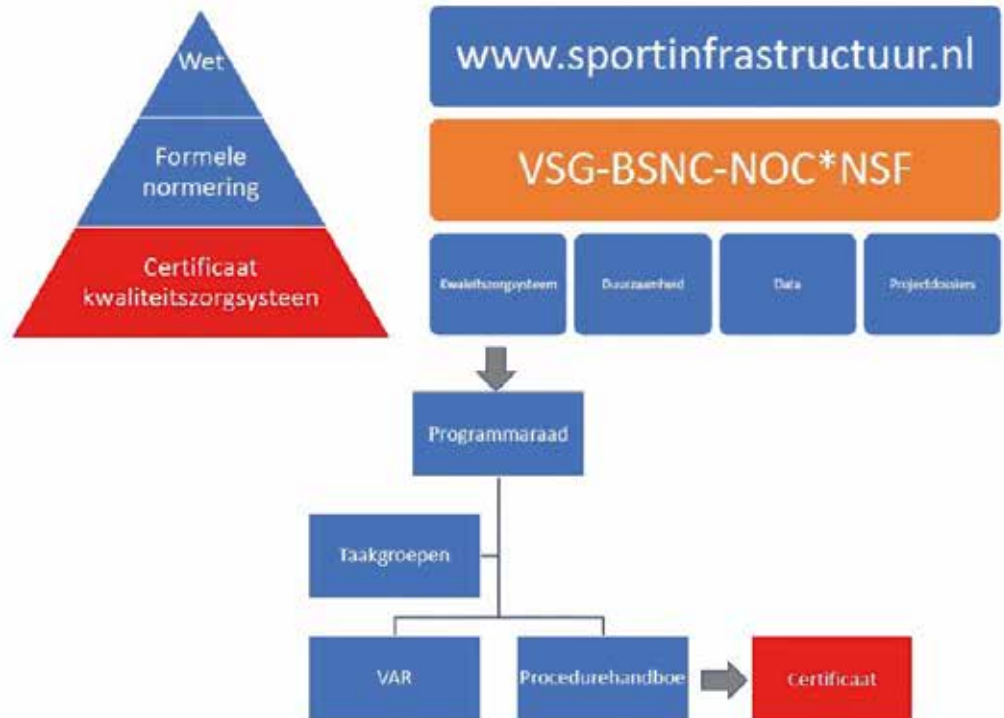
Wet

Formele normering

Certificaat kwaliteitszorgsysteen

www.sportinfrastructuur.nl

VSG-BSNC-NOC*NSF

Kwaliteitszorgsysteem

Duurzaamheid

Data

Projectdossiers

Programmaraad

Taakgroepen

VAR

Procedurehandboe

Certificaat